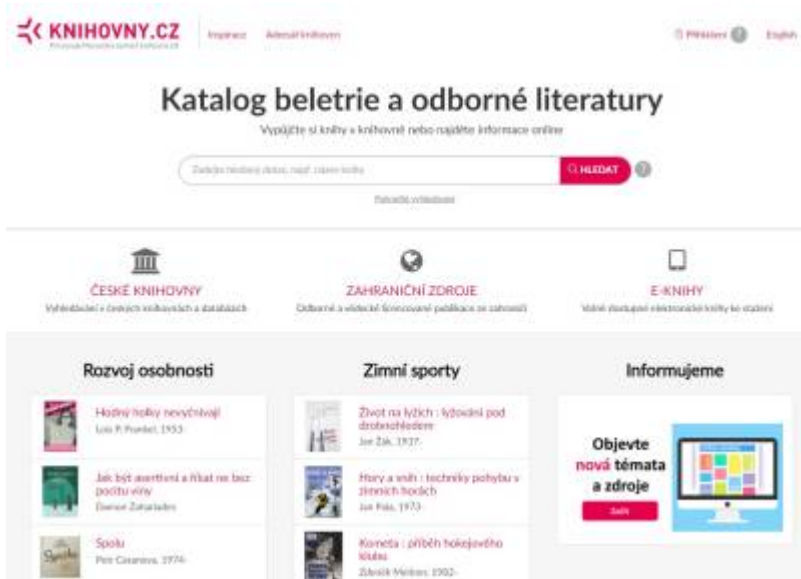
KNIHOVNY.CZ
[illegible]

Inspirace   Adresář knihoven

Přihlášení   English

Katalog beletrie a odborné literatury

Vypůjčte si knihy v knihovně nebo najděte informace online

Zadejte hledaný dotaz, např. název knihy

HLEDAT

Pokročilé vyhledávání

ČESKÉ KNIHOVNY
Vyhledávání v českých knihovnách a databázích

ZAHRANIČNÍ ZDROJE
Odborné a vědecké licencované publikace ze zahraničí

E-KNIHY
Volně dostupné elektronické knihy ke studiu

Rozvoj osobnosti

Hodný holky nevychovaj
Lois P. Frankel, 1953-

Jak být asertivní a říkat ne bez pocitu viny
Damon Zahariades

Spolu
Petr Casanova, 1974-

Zimní sporty

Život na lyžích : lyžování pod drobnohledem
Jan Žák, 1937-

Hry a sníh : techniky pohybu v zimních horách
Jan Pala, 1973-

Kometa : příběh hokejového klubu
Zdeněk Meitner, 1982-

Informujeme

Objevte nová témata a zdroje

Zjistit